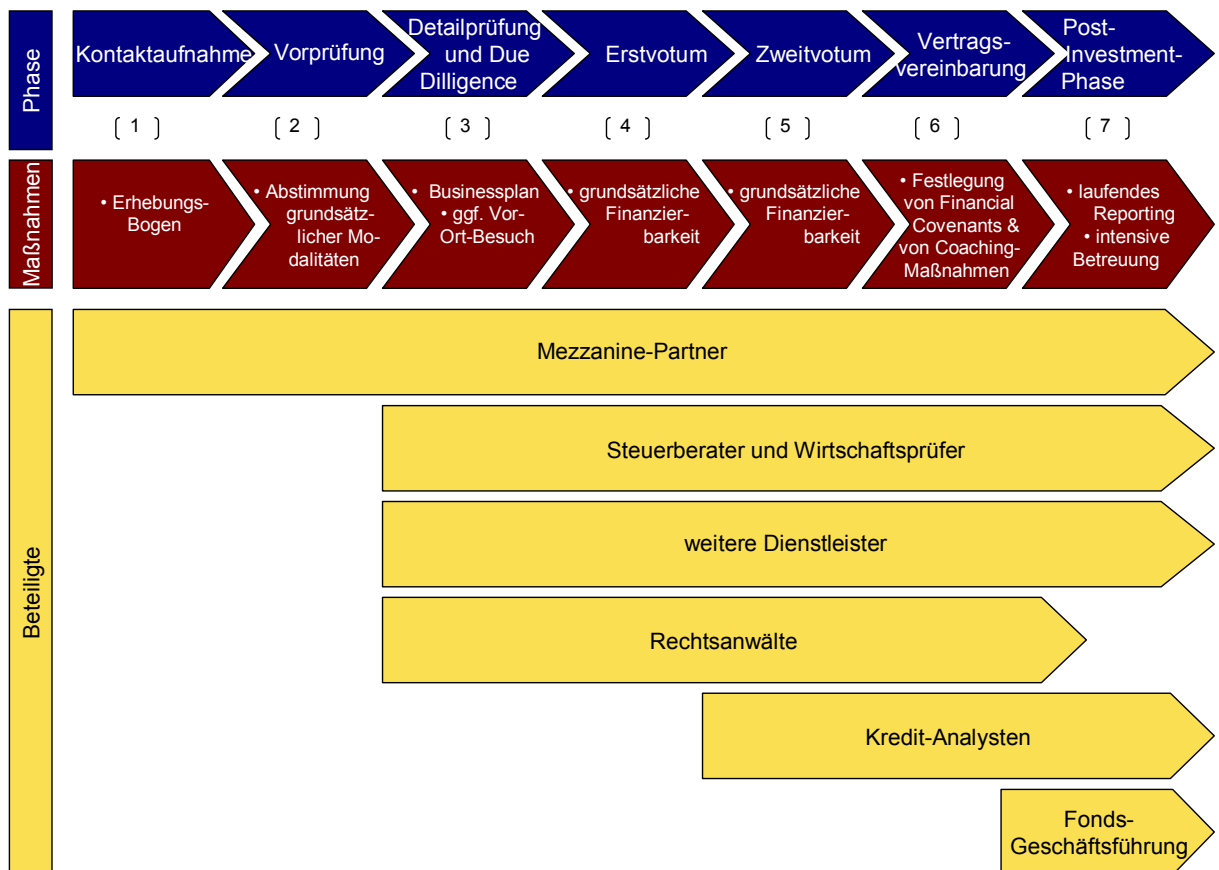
Phase

Kontaktaufnahme
Vorprüfung
Detailprüfung und Due Dilligence
Erstvotum
Zweitvotum
Vertragsvereinbarung
Post-Investment-Phase

[ 1 ] [ 2 ] [ 3 ] [ 4 ] [ 5 ] [ 6 ] [ 7 ]

Maßnahmen

• Erhebungs-Bogen
• Abstimmung grundsätzlicher Modalitäten
• Businessplan
• ggf. Vor-Ort-Besuch
• grundsätzliche Finanzierbarkeit
• grundsätzliche Finanzierbarkeit
• Festlegung von Financial Covenants & von Coaching-Maßnahmen
• laufendes Reporting
• intensive Betreuung

Beteiligte

Mezzanine-Partner
Steuerberater und Wirtschaftsprüfer
weitere Dienstleister
Rechtsanwälte
Kredit-Analysten
Fonds-Geschäftsführung